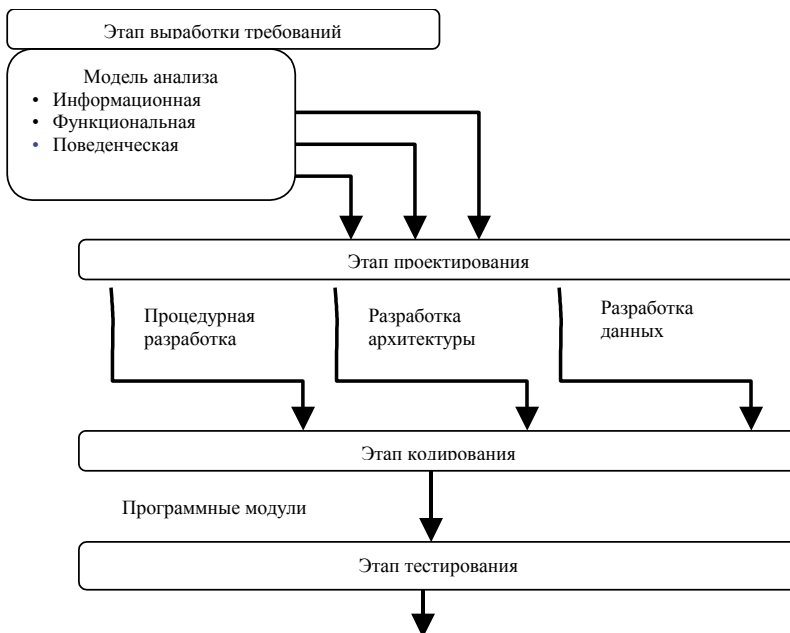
Этап выработки требований

Модель анализа
• Информационная
• Функциональная
• Поведенческая

Этап проектирования

Процедурная разработка

Разработка архитектуры

Разработка данных

Этап кодирования

Программные модули

Этап тестирования